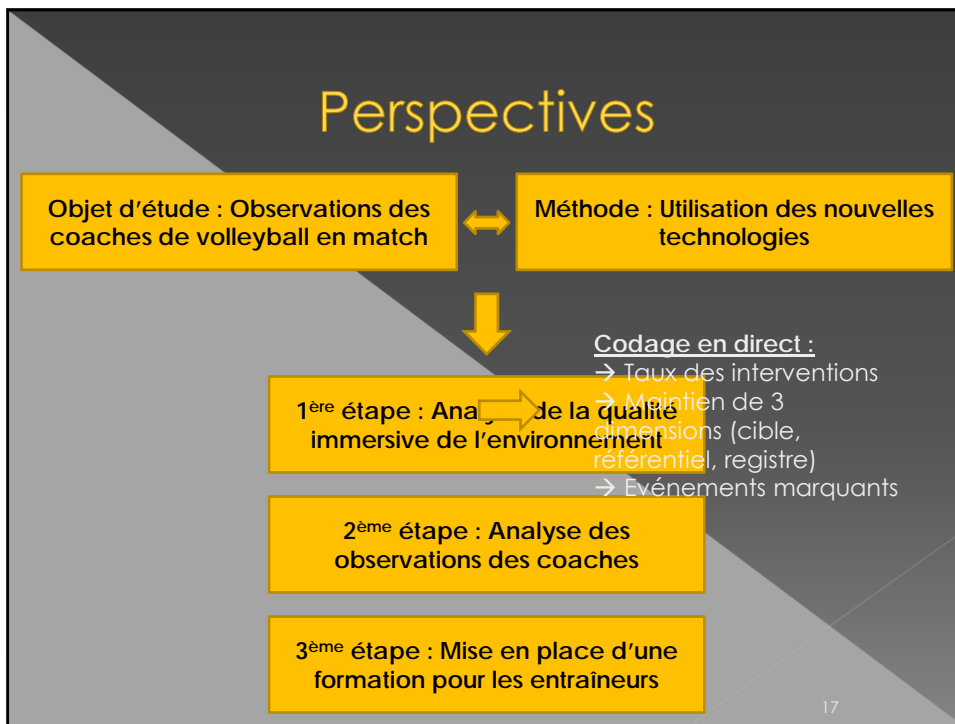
Perspectives

Objet d'étude : Observations des coaches de volleyball en match

Méthode : Utilisation des nouvelles technologies

Codage en direct :
→ Taux des interventions
→ Maintien de 3 dimensions (cible, référentiel, registre)
→ Evénements marquants

1$^{ère}$ étape : Ana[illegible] de la qualité immersive de l'environnement

2$^{ème}$ étape : Analyse des observations des coaches

3$^{ème}$ étape : Mise en place d'une formation pour les entraîneurs

17